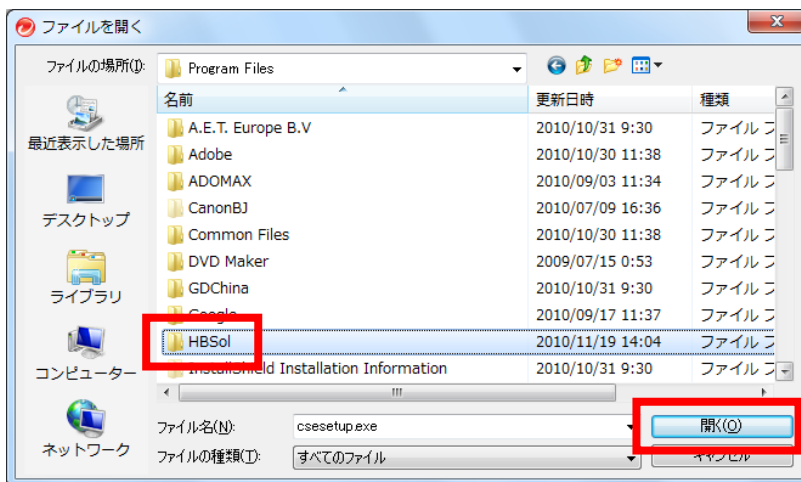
ファイルを開く

ファイルの場所(I): Program Files

最近表示した場所
デスクトップ
ライブラリ
コンピューター
ネットワーク

| 名前 | 更新日時 | 種類 |
|---|---|---|
| A.E.T. Europe B.V | 2010/10/31 9:30 | ファイル フ |
| Adobe | 2010/10/30 11:38 | ファイル フ |
| ADOMAX | 2010/09/03 11:34 | ファイル フ |
| CanonBJ | 2010/07/09 16:36 | ファイル フ |
| Common Files | 2010/10/30 11:38 | ファイル フ |
| DVD Maker | 2009/07/15 0:53 | ファイル フ |
| GDChina | 2010/10/31 9:30 | ファイル フ |
| Google | 2010/09/17 11:37 | ファイル フ |
| HBSol | 2010/11/19 14:04 | ファイル フ |
| InstallShield Installation Information | 2010/10/31 9:30 | ファイル フ |

ファイル名(N): csesetup.exe
ファイルの種類(T): すべてのファイル

開く(O)
キャンセル